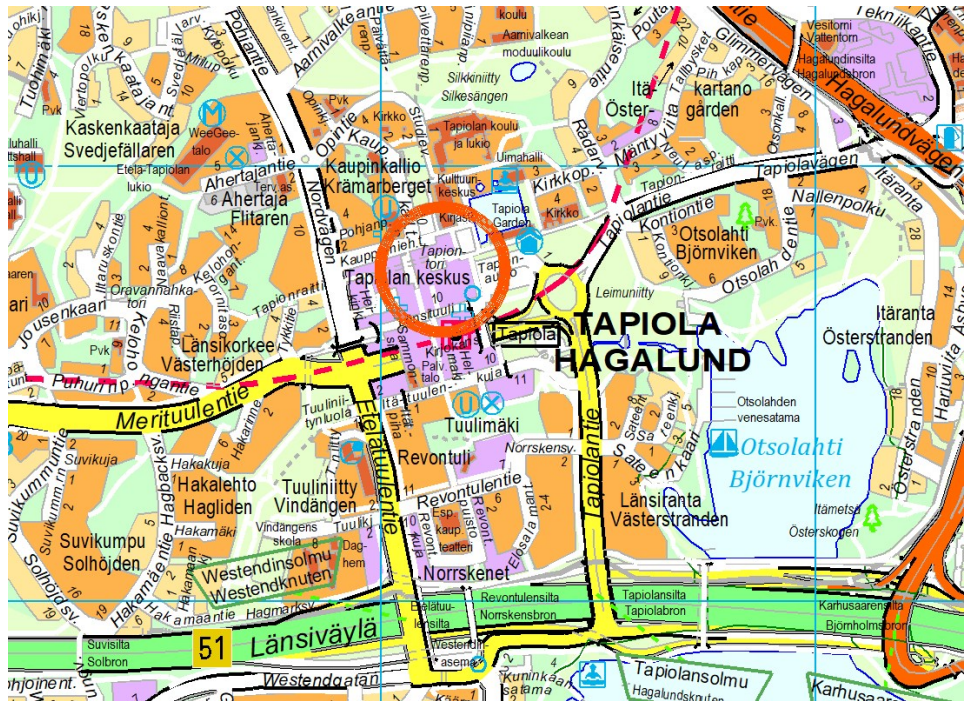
Tuohimäki
Kaskenkaatajanpolku
Kaskenkaataja Svedjefällaren
WeeGee-talo
Etela-Tapiolan lukio
Ahertajantie
Ahertaja Flitaren
Kaupinkallio Krämarberget
Kaupinkaari
Nordvägen
Pohjantie
Aarnivalkeantie
Kirkko
Tapiolan koulu ja lukio
Kulttuurikeskus
Uimahalli
Tapiola Garden
Kirkko
Silkkiniitty Silkesängen
Aarnivalkean moduulikoulu
koulu
Itä-Östergården
kartano
Mäntyviita
Tapiolavägen
Hagalundvägen
Vesitorni Vattentorn
Hagalundinsilta Hagalundsbron
Teknikvägen
Kontiontie
Otsolahti Björnviken
Otsolahdentie
Nallenpolku
Itäranta
Pvk
Tapiontori
Tapiolan keskus
Tapiola
TAPIOLA HAGALUND
Leimuniitty
Itäranta Österstranden
Oravannahkatori
Länsikorkee Västerhöjden
Jousenkaari
Kelohontie
Pvk
Puhurinpolku
Merituulentie
Heikintori
Sammonaukio
Kirj.
Palv. talo
Tuulimäki
Tuuliniitty Vindängen
Tuulikuja
Heiträtuulentie
Revontuli
Revontulentie
Norrskensv.
Tapiolantie
Länsiranta Västerstranden
Otsolahden venesatama
Otsolahti Björnviken
Itämetsä Österskogen
Harjuviita
Suvikuja
Hakakuja
Hakalehto Hagliden
Hakamäki
Suvikumpu Solhöjden
Hakamäentie Hagbacksv.
Vindängens skola
Daghem
Westendinsolmu Westendknuten
Esp. kaup. teatteri
Elosalamantie
Norrskenet
Revontulensilta Norrskensbron
Tapiolansilta Tapiolabron
Karhusaarensilta Björnholmsbron
Suvisilta Solbron
51
Länsiväylä
Westendin asema
Westendgatan
Tapiolansolmu Hagalundsknuten
Karhusaari
Kuninkaantie
Hagmarksv.
Pohjoinent.